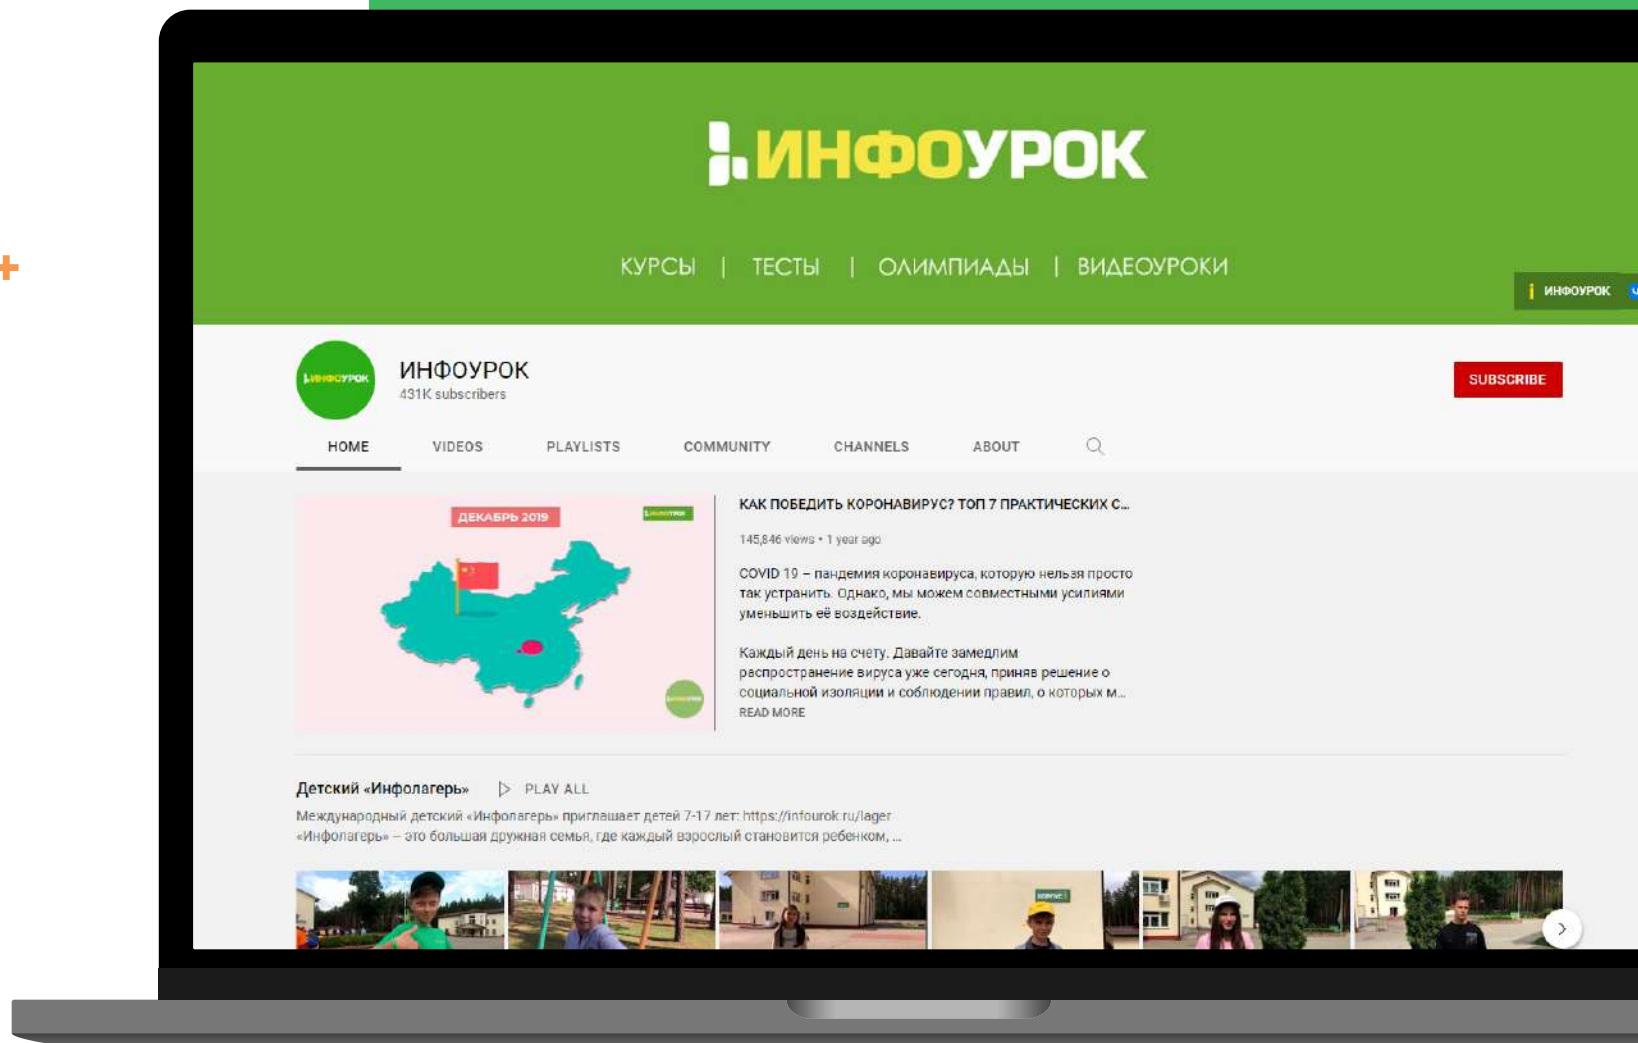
ИНФОУРОК

КУРСЫ | ТЕСТЫ | ОЛИМПИАДЫ | ВИДЕОУРОКИ

ИНФОУРОК

ИНФОУРОК
431K subscribers

SUBSCRIBE

HOME VIDEOS PLAYLISTS COMMUNITY CHANNELS ABOUT

ДЕКАБРЬ 2019

КАК ПОБЕДИТЬ КОРОНАВИРУС? ТОП 7 ПРАКТИЧЕСКИХ С...

145,846 views • 1 year ago

COVID 19 – пандемия коронавируса, которую нельзя просто так устранить. Однако, мы можем совместными усилиями уменьшить её воздействие.

Каждый день на счету. Давайте замедлим распространение вируса уже сегодня, приняв решение о социальной изоляции и соблюдении правил, о которых м...
READ MORE

Детский «Инфолагерь» PLAY ALL
Международный детский «Инфолагерь» приглашает детей 7-17 лет: https://infourok.ru/lager
«Инфолагерь» – это большая дружная семья, где каждый взрослый становится ребенком, ...